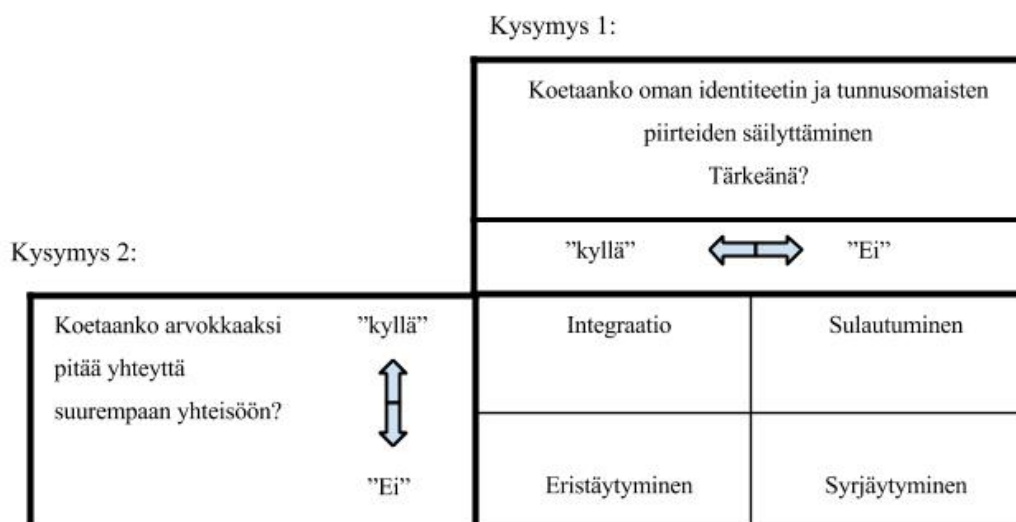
Kysymys 1:

Koetaanko oman identiteetin ja tunnusomaisten piirteiden säilyttäminen Tärkeänä?

Kysymys 2:

| | | "kyllä" | "Ei" |
|---|---|---|---|
| Koetaanko arvokkaaksi pitää yhteyttä suurempaan yhteisöön? | "kyllä" | Integraatio | Sulautuminen |
| | "Ei" | Eristäytyminen | Syrjäytyminen |